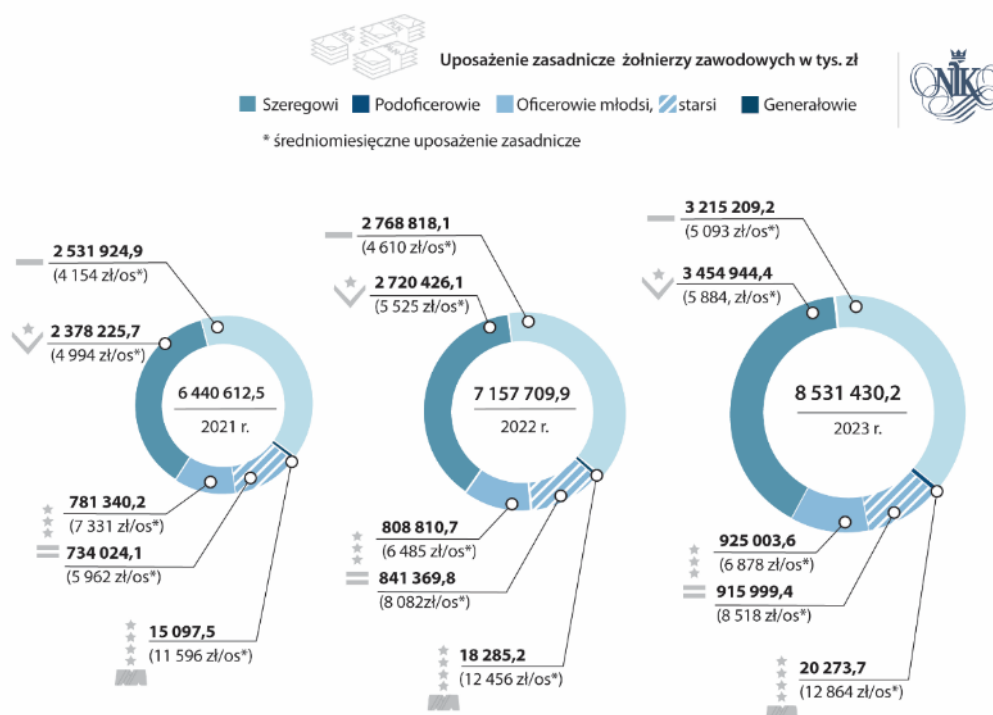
Uposażenie zasadnicze żołnierzy zawodowych w tys. zł

Szeregowi Podoficerowie Oficerowie młodsi, starsi Generałowie

* średniomiesięczne uposażenie zasadnicze

NIK

2 531 924,9
(4 154 zł/os*)

2 378 225,7
(4 994 zł/os*)

6 440 612,5
2021 r.

781 340,2
(7 331 zł/os*)

734 024,1
(5 962 zł/os*)

15 097,5
(11 596 zł/os*)

2 768 818,1
(4 610 zł/os*)

2 720 426,1
(5 525 zł/os*)

7 157 709,9
2022 r.

808 810,7
(6 485 zł/os*)

841 369,8
(8 082zł/os*)

18 285,2
(12 456 zł/os*)

3 215 209,2
(5 093 zł/os*)

3 454 944,4
(5 884, zł/os*)

8 531 430,2
2023 r.

925 003,6
(6 878 zł/os*)

915 999,4
(8 518 zł/os*)

20 273,7
(12 864 zł/os*)